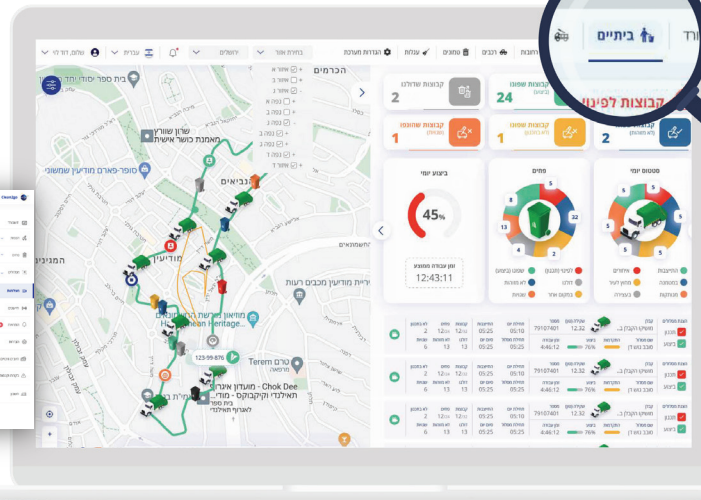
ביתיים
ורד
שלום, דוד לוי
עברית
ירושלים
בחירת אזור
הגדרות מערכת
עגלות
פחים
רכבים
קבוצות לפינוי
קבוצות שונות
24
קבוצות שדולגו
2
קבוצות שהושהו
1
1
2
ביצוע יומי
45%
זמן עבודה ממוצע
12:43:11
פחים
סטטוס יומי
הכרמים
שרון שוורן
המאמנת כושר אישית
סופר-פארם מודיעין שמשוני
הנביאים
המגינים
מודיעין
123-59-876
טרם Terem
מוזיאון מורשת החשמונאים Hasmonean Heritage
אירוע - Chok Dee
בית ספר יסודי נחל חריף
79107401
12.32
4:46:12
05:25
05:10
12
13
76%
6
2
Cleanapp